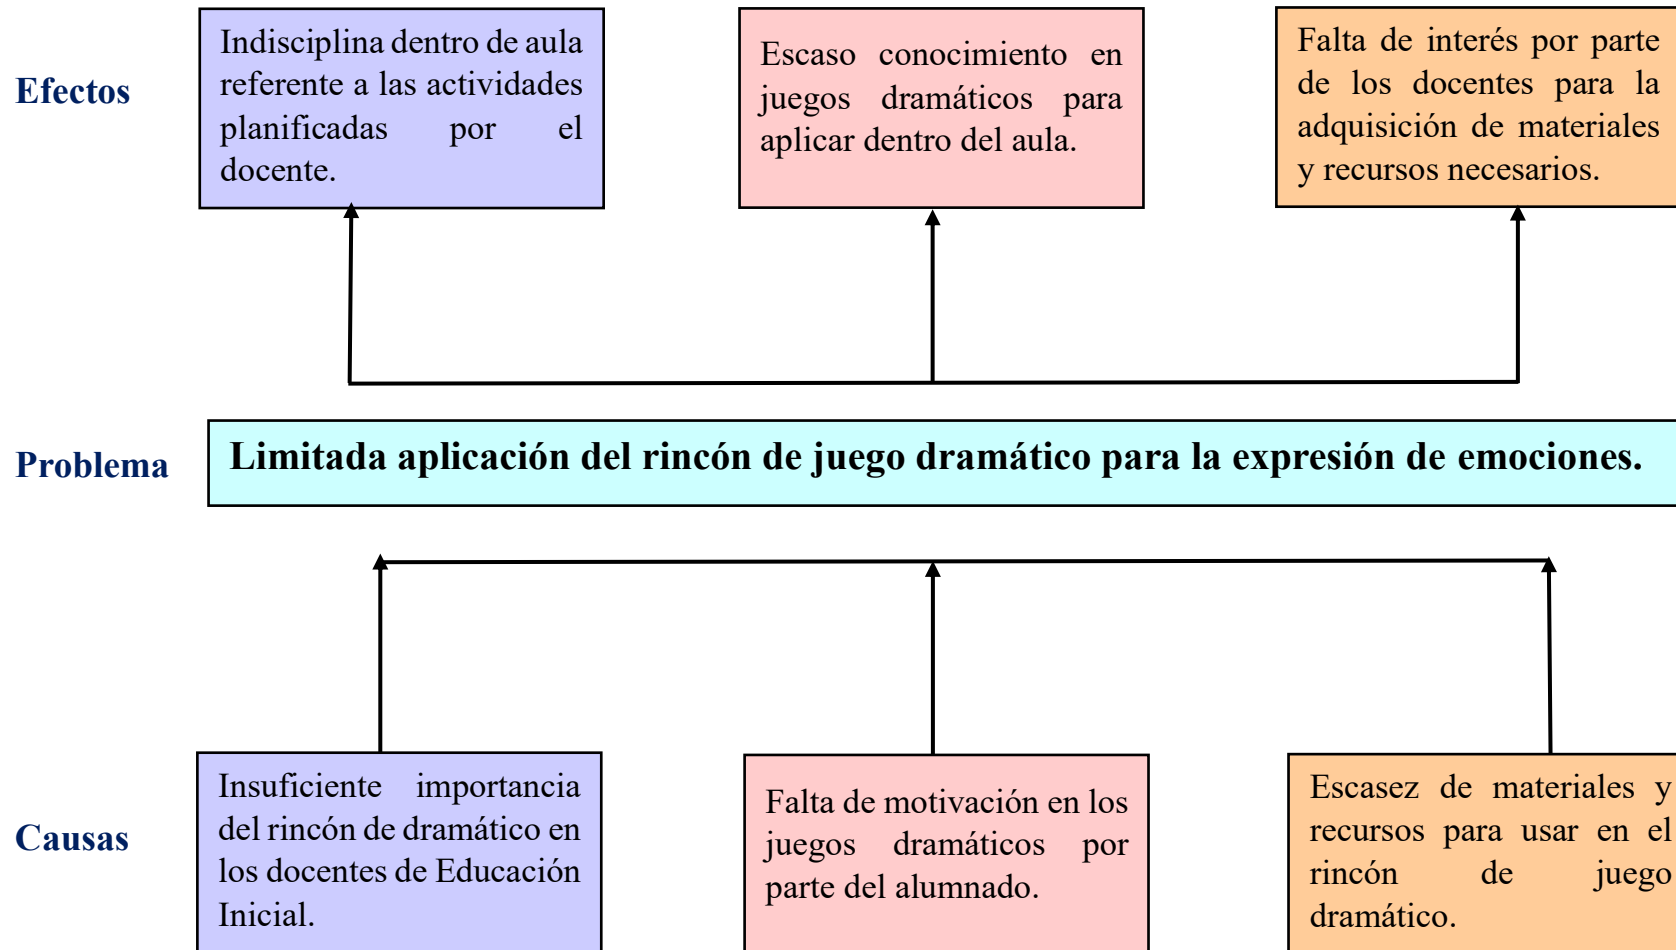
Efectos

Indisciplina dentro de aula referente a las actividades planificadas por el docente.

Escaso conocimiento en juegos dramáticos para aplicar dentro del aula.

Falta de interés por parte de los docentes para la adquisición de materiales y recursos necesarios.

Problema

Limitada aplicación del rincón de juego dramático para la expresión de emociones.

Causas

Insuficiente importancia del rincón de dramático en los docentes de Educación Inicial.

Falta de motivación en los juegos dramáticos por parte del alumnado.

Escasez de materiales y recursos para usar en el rincón de juego dramático.